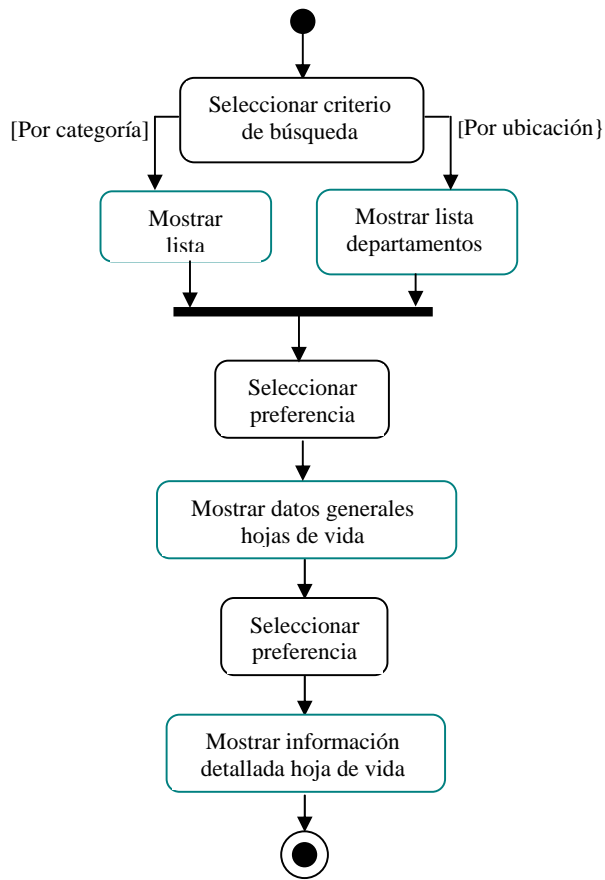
Seleccionar criterio de búsqueda

[Por categoría]

[Por ubicación}

Mostrar lista

Mostrar lista departamentos

Seleccionar preferencia

Mostrar datos generales hojas de vida

Seleccionar preferencia

Mostrar información detallada hoja de vida